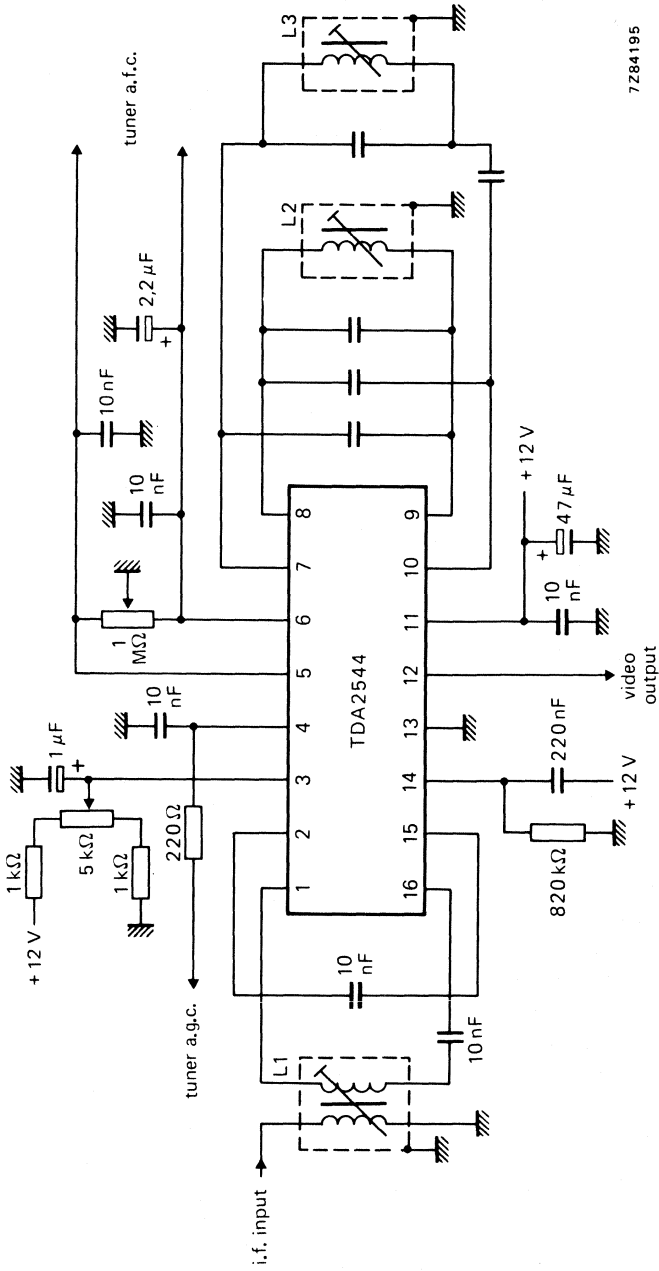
7Z84195

tuner a.f.c.

L3

L2

$2,2\,\mu F$

10 nF

10 nF

+12 V

$47\,\mu F$

1 $M\Omega$

10 nF

10 nF

$1\,\mu F$

8
7
6
5
4
3
2
1

9
10
11
12
13
14
15
16

TDA2544

video output

$1\,k\Omega$

$5\,k\Omega$

$1\,k\Omega$

+12 V

$220\,\Omega$

220 nF

+12 V

$820\,k\Omega$

tuner a.g.c.

10 nF

10 nF

L1

i.f. input